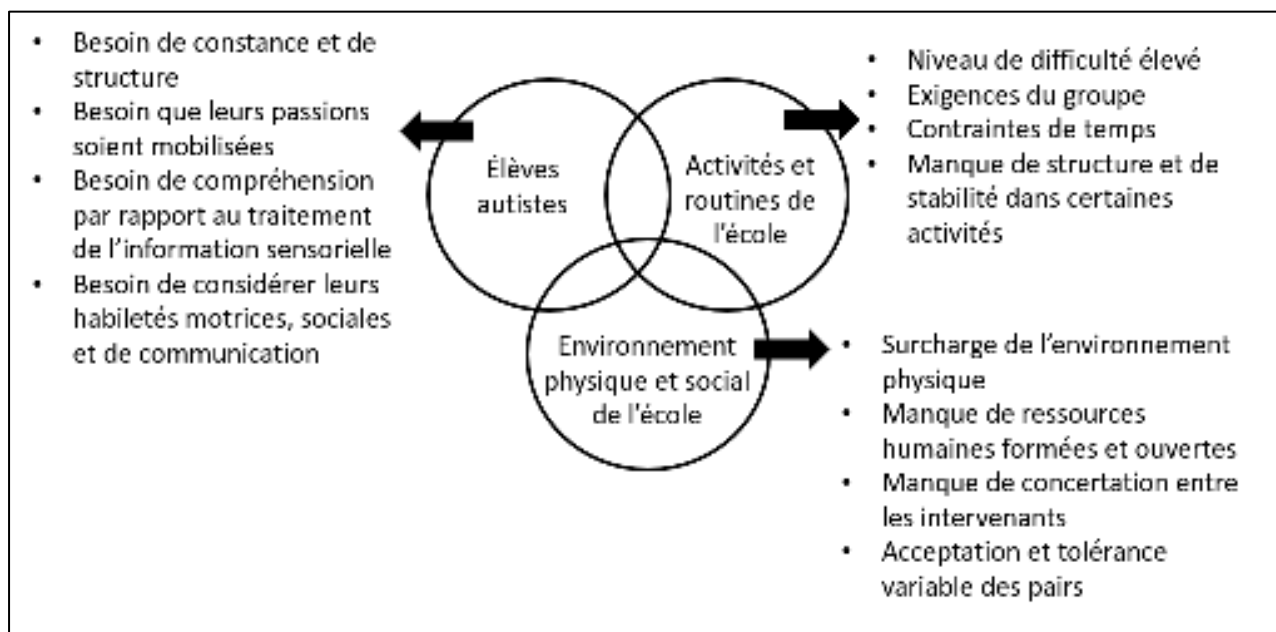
- Besoin de constance et de structure
- Besoin que leurs passions soient mobilisées
- Besoin de compréhension par rapport au traitement de l'information sensorielle
- Besoin de considérer leurs habiletés motrices, sociales et de communication

Élèves autistes

Activités et routines de l'école

Environnement physique et social de l'école

- Niveau de difficulté élevé
- Exigences du groupe
- Contraintes de temps
- Manque de structure et de stabilité dans certaines activités

- Surcharge de l'environnement physique
- Manque de ressources humaines formées et ouvertes
- Manque de concertation entre les intervenants
- Acceptation et tolérance variable des pairs